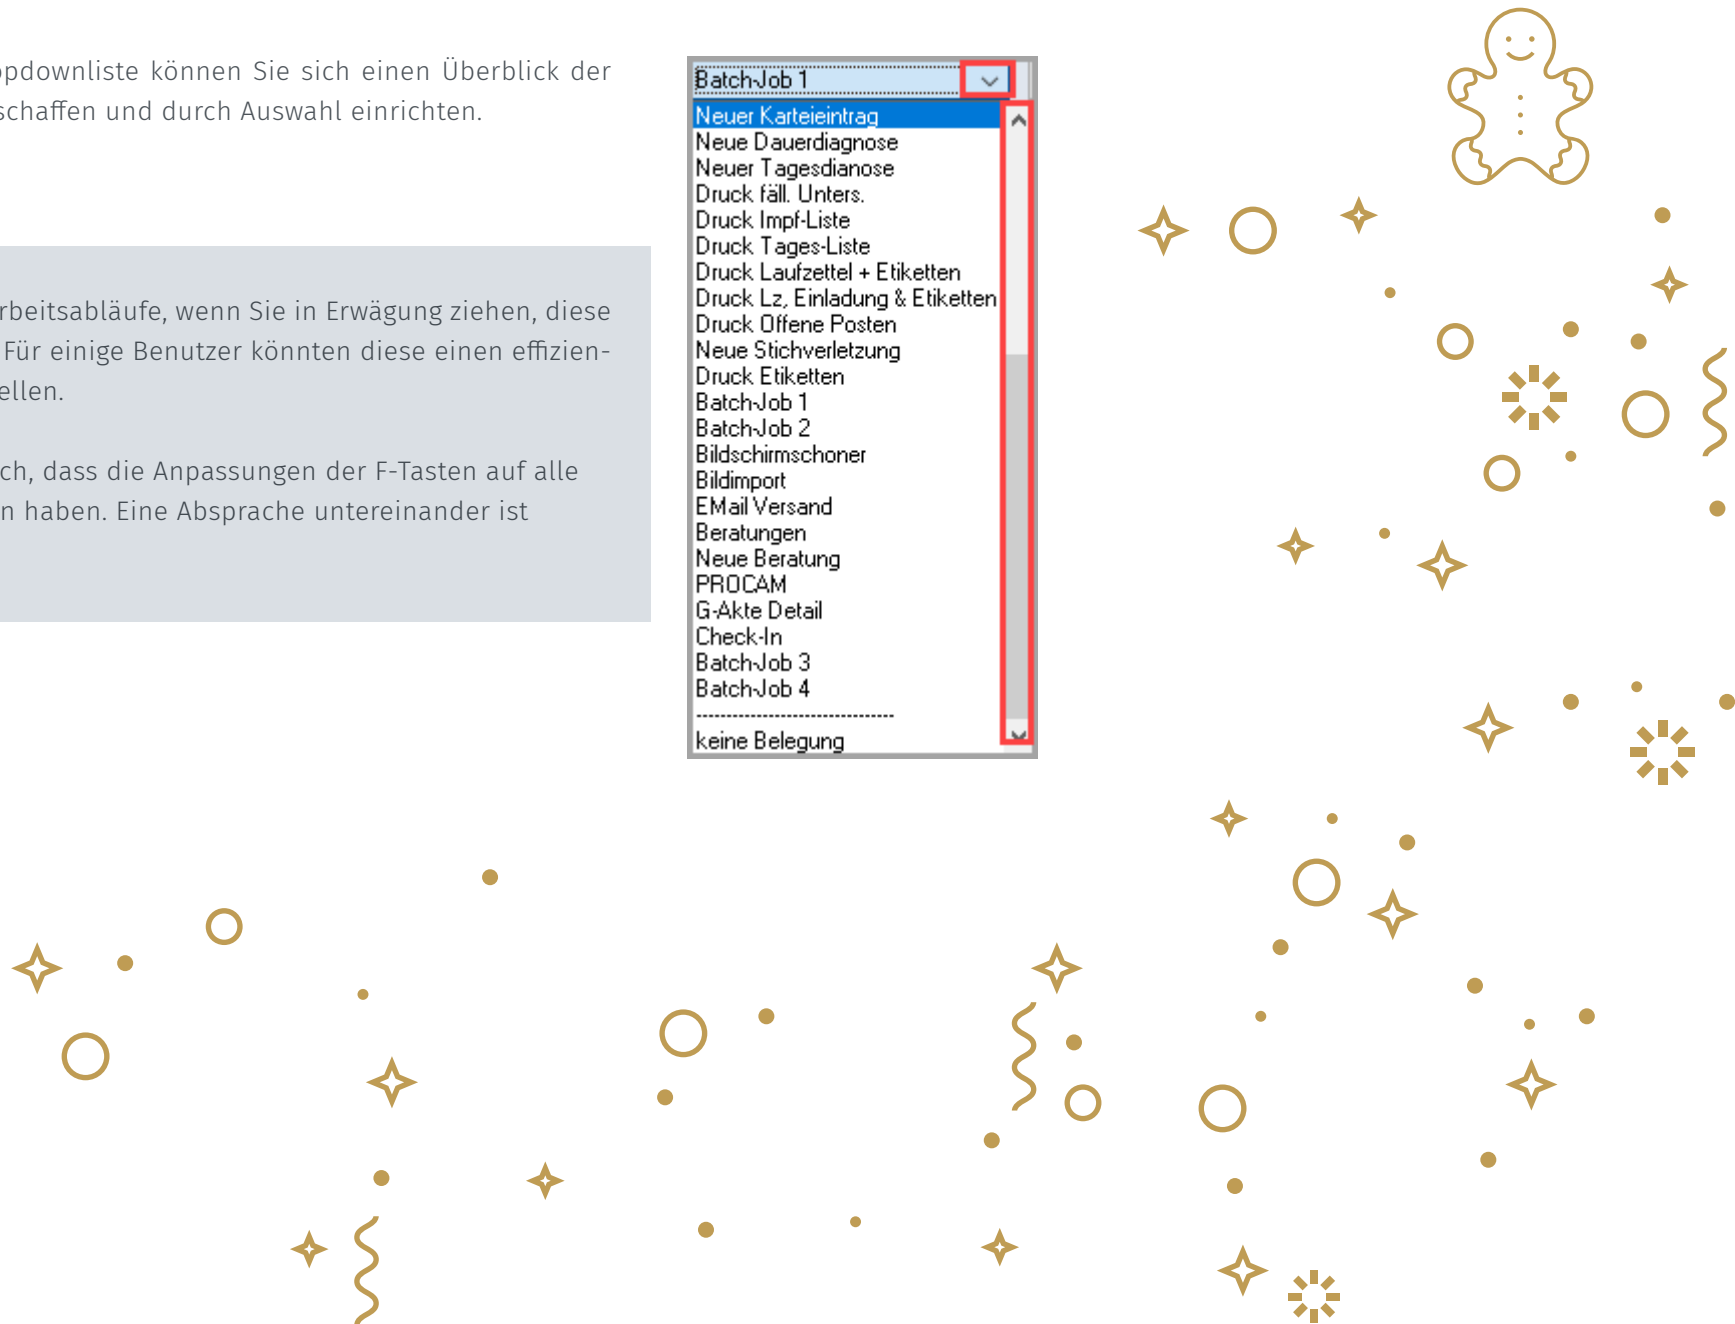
pdownliste können Sie sich einen Überblick der schaffen und durch Auswahl einrichten.

rbeitsabläufe, wenn Sie in Erwägung ziehen, diese Für einige Benutzer könnten diese einen effizienellen.

ch, dass die Anpassungen der F-Tasten auf alle n haben. Eine Absprache untereinander ist

Batch-Job 1
Neuer Karteieintrag
Neue Dauerdiagnose
Neuer Tagesdianose
Druck fäll. Unters.
Druck Impf-Liste
Druck Tages-Liste
Druck Laufzettel + Etiketten
Druck Lz, Einladung & Etiketten
Druck Offene Posten
Neue Stichverletzung
Druck Etiketten
Batch-Job 1
Batch-Job 2
Bildschirmschoner
Bildimport
EMail Versand
Beratungen
Neue Beratung
PROCAM
G-Akte Detail
Check-In
Batch-Job 3
Batch-Job 4
--------------------------------
keine Belegung